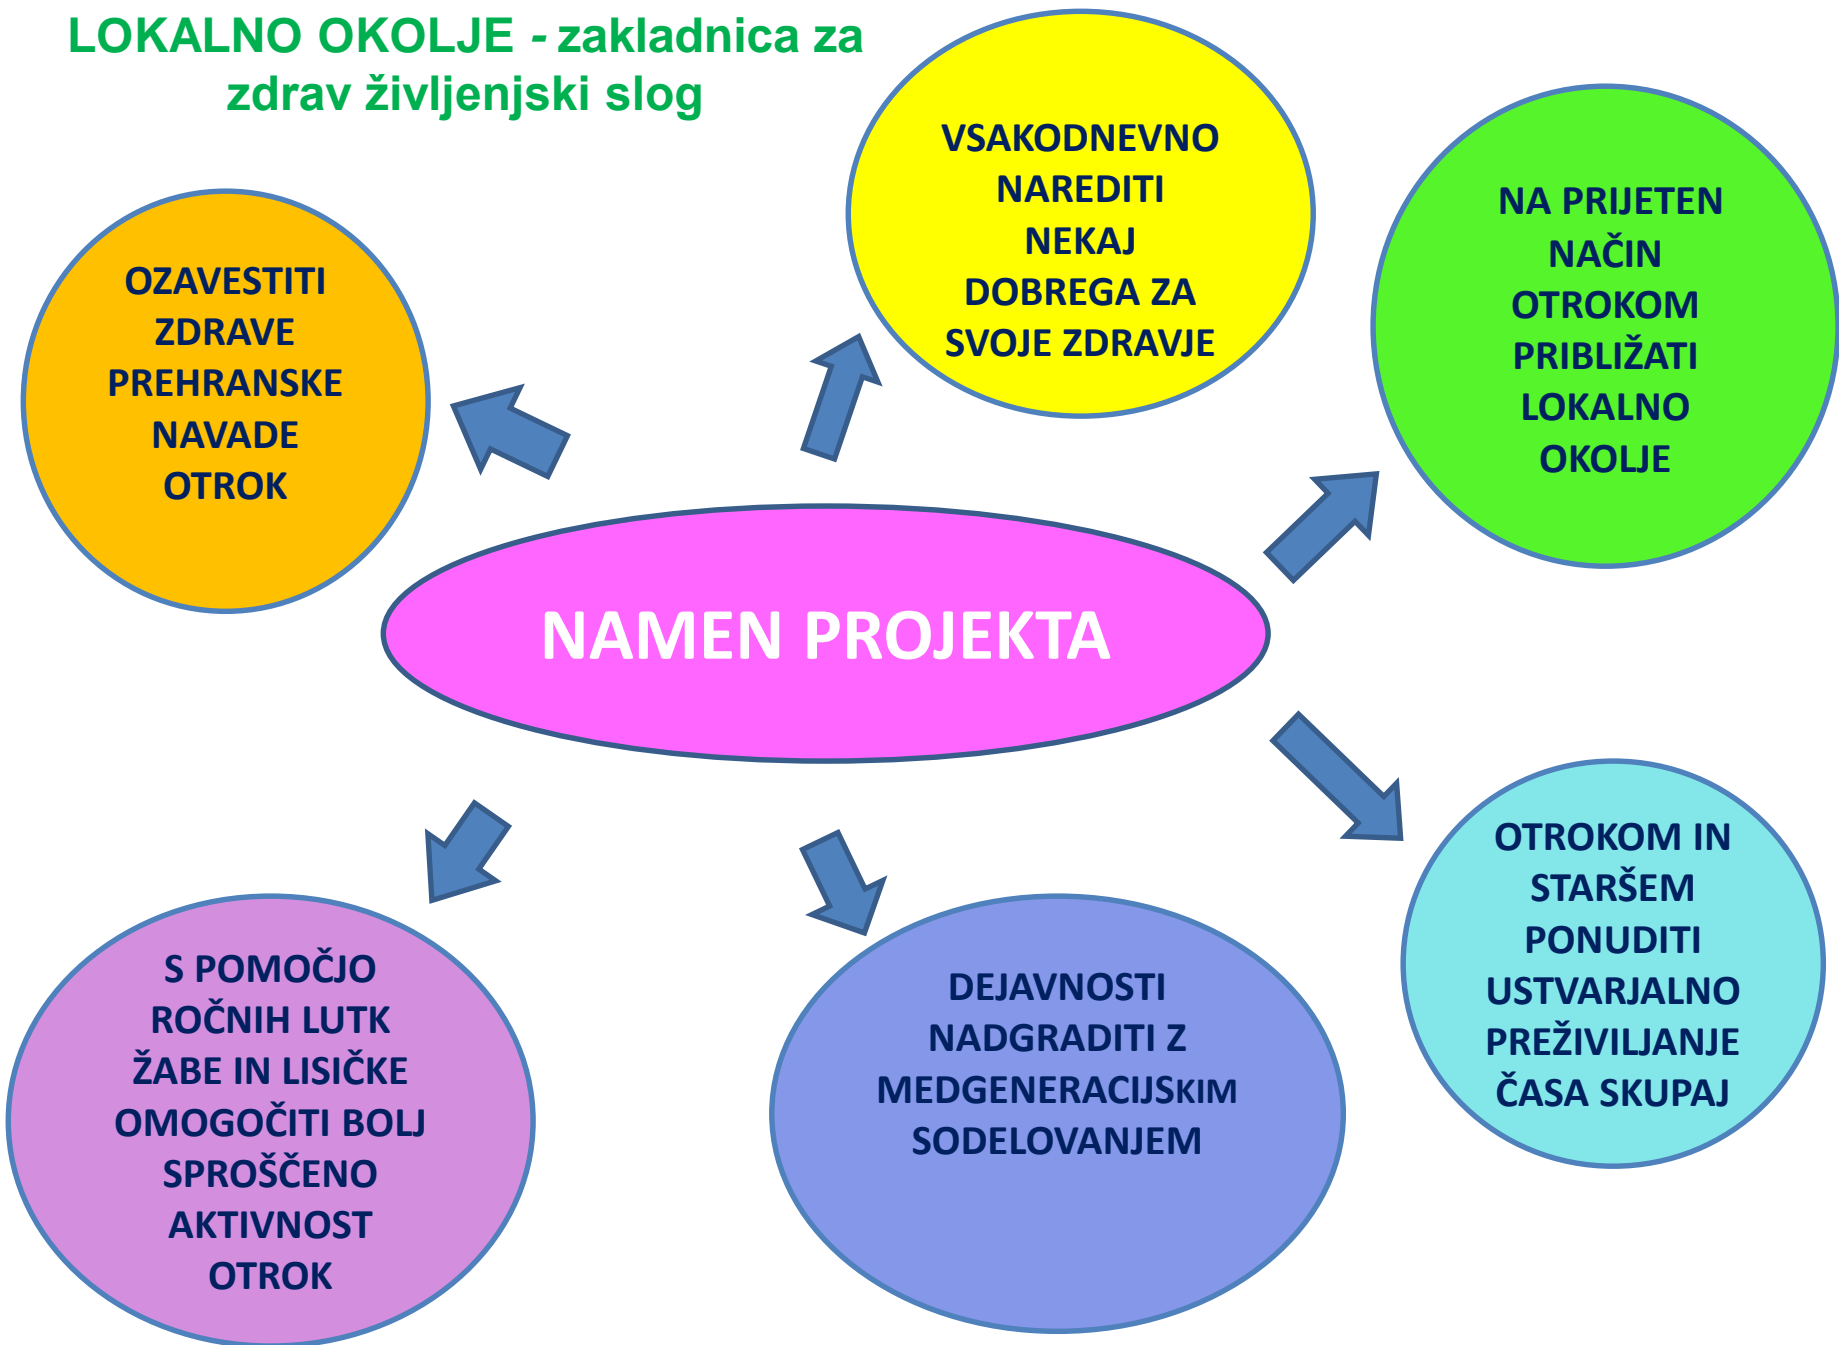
LOKALNO OKOLJE - zakladnica za zdrav življenjski slog

VSAKODNEVNO NAREDITI NEKAJ DOBREGA ZA SVOJE ZDRAVJE

OZAVESTITI ZDRAVE PREHRANSKE NAVADE OTROK

NA PRIJETEN NAČIN OTROKOM PRIBLIŽATI LOKALNO OKOLJE

NAMEN PROJEKTA

OTROKOM IN STARŠEM PONUDITI USTVARJALNO PREŽIVLJANJE ČASA SKUPAJ

S POMOČJO ROČNIH LUTK ŽABE IN LISIČKE OMOGOČITI BOLJ SPROŠČENO AKTIVNOST OTROK

DEJAVNOSTI NADGRADITI Z MEDGENERACIJSKIM SODELOVANJEM